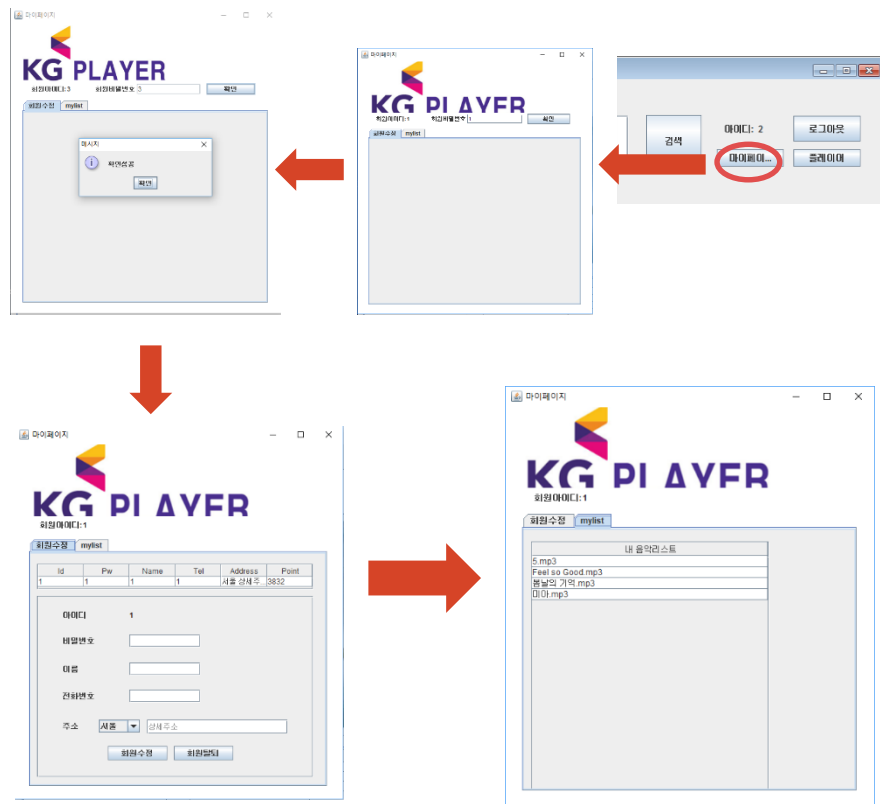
마이페이지

KG PLAYER

회원아이디:3 회원비밀번호 3 확인

회원수정 mylist

메시지

확인성공

확인

마이페이지

KG PLAYER

회원아이디:1 회원비밀번호 1 확인

회원수정 mylist

검색 아이디: 2 로그아웃

마이페이... 플레이어

마이페이지

KG PLAYER

회원아이디:1

회원수정 mylist

| Id | Pw | Name | Tel | Address | Point |
|---|---|---|---|---|---|
| 1 | 1 | 1 | 1 | 서울 상세주... | 3832 |

아이디 1

비밀번호

이름

전화번호

주소 서울 상세 주소

회원수정 회원탈퇴

마이페이지

KG PLAYER

회원아이디:1

회원수정 mylist

내 음악리스트

5.mp3

Feel so Good.mp3

봄날의 기억.mp3

미아.mp3